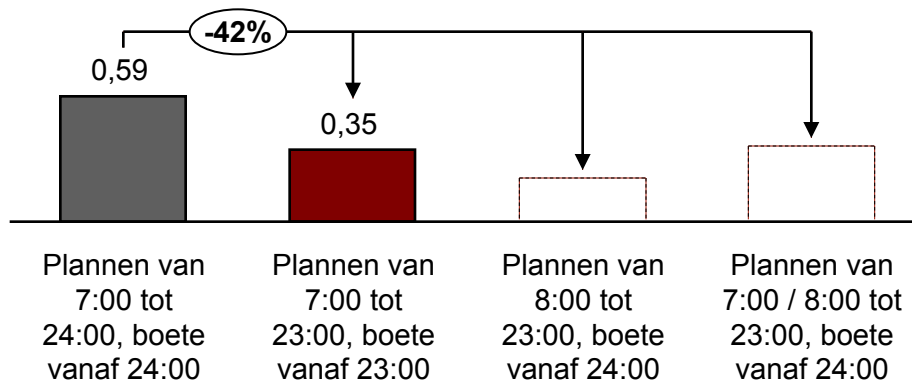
-42%

0,59

0,35

Plannen van 7:00 tot 24:00, boete vanaf 24:00

Plannen van 7:00 tot 23:00, boete vanaf 23:00

Plannen van 8:00 tot 23:00, boete vanaf 24:00

Plannen van 7:00 / 8:00 tot 23:00, boete vanaf 24:00